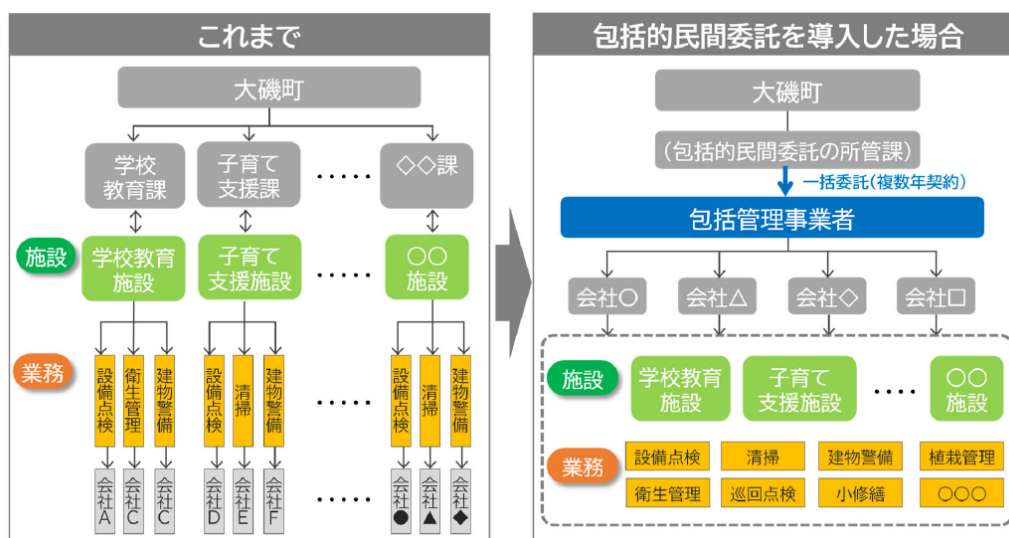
これまで

大磯町

学校教育課

子育て支援課

・・・・・

◇◇課

施設

学校教育施設

子育て支援施設

・・・・・

○○施設

業務

設備点検
衛生管理
建物警備

設備点検
清掃
建物警備

・・・・・

設備点検
清掃
建物警備

会社A
会社C
会社C

会社D
会社E
会社F

・・・・・

会社●
会社▲
会社◆

包括的民間委託を導入した場合

大磯町

（包括的民間委託の所管課）

一括委託（複数年契約）

包括管理事業者

会社○
会社△
会社◇
会社□

施設

学校教育施設

子育て支援施設

・・・・

○○施設

業務

| 設備点検 | 清掃 | 建物警備 | 植栽管理 |
|---|---|---|---|
| 衛生管理 | 巡回点検 | 小修繕 | ○○○ |